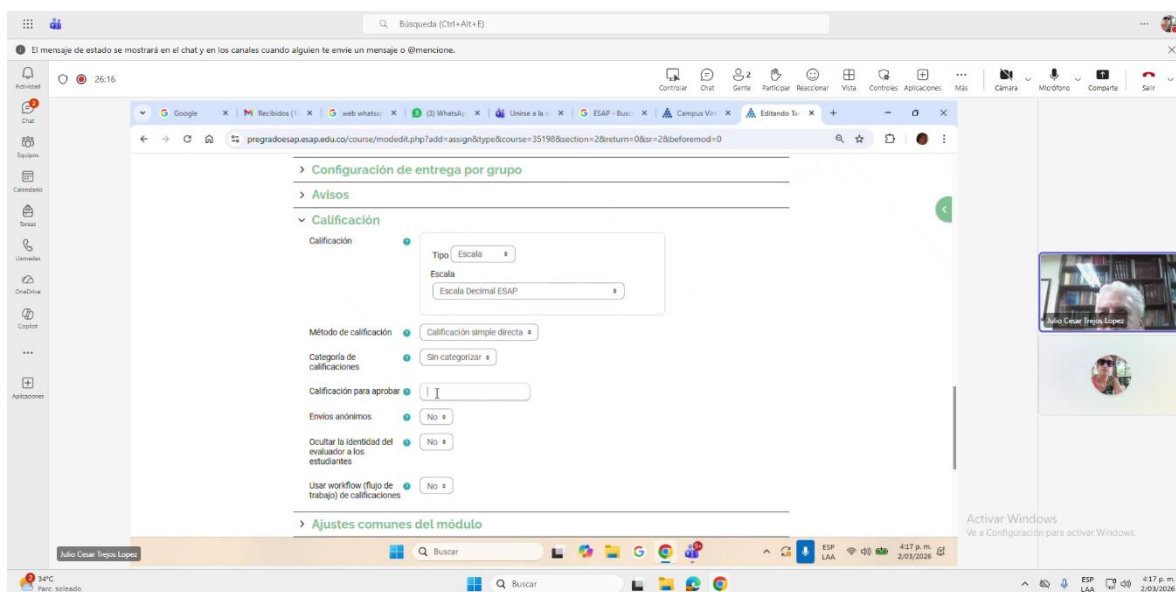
Búsqueda (Ctrl+Alt+E)

El mensaje de estado se mostrará en el chat y en los canales cuando alguien te envíe un mensaje o @mencione.

Actividad
Chat
Equipos
Calendario
Tareas
Llamadas
OneDrive
Copilot
...
Aplicaciones

26:16

Controlar Chat Gente 2 Participar Reaccionar Vista Controles Aplicaciones Más Cámara Micrófono Compartir Salir

Google | Recibidos | web whatsa | (3) WhatsAp | Únase a la | ESAP - Busc | Campus Virt | Editando Ta

pregradoesap.esap.edu.co/course/modedit.php?add=assign&type&course=35198&section=2&return=0&sr=2&beforemod=0

> Configuración de entrega por grupo
> Avisos
⌄ Calificación

Calificación
Tipo Escala
Escala
Escala Decimal ESAP

Método de calificación Calificación simple directa
Categoría de calificaciones Sin categorizar
Calificación para aprobar
Envíos anónimos No
Ocultar la identidad del evaluador a los estudiantes No
Usar workflow (flujo de trabajo) de calificaciones No

> Ajustes comunes del módulo

Julio Cesar Trejos Lopez

Julio Cesar Trejos Lopez

Buscar
ESP LAA 4:17 p. m. 2/03/2026

Activar Windows
Ve a Configuración para activar Windows.

34°C Parc. soleado
Buscar
ESP LAA 4:17 p. m. 2/03/2026